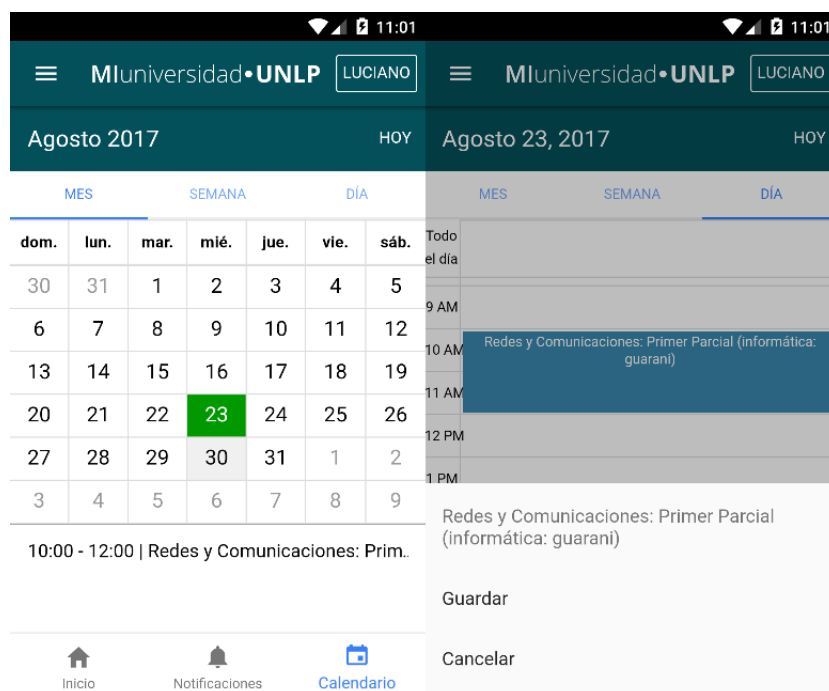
11:01

MIuniversidad•UNLP LUCIANO

Agosto 2017 HOY

MES SEMANA DÍA

| dom. | lun. | mar. | mié. | jue. | vie. | sáb. |
|---|---|---|---|---|---|---|
| 30 | 31 | 1 | 2 | 3 | 4 | 5 |
| 6 | 7 | 8 | 9 | 10 | 11 | 12 |
| 13 | 14 | 15 | 16 | 17 | 18 | 19 |
| 20 | 21 | 22 | 23 | 24 | 25 | 26 |
| 27 | 28 | 29 | 30 | 31 | 1 | 2 |
| 3 | 4 | 5 | 6 | 7 | 8 | 9 |

10:00 - 12:00 | Redes y Comunicaciones: Prim..

Inicio Notificaciones Calendario

11:01

MIuniversidad•UNLP LUCIANO

Agosto 23, 2017 HOY

MES SEMANA DÍA

Todo el día

9 AM

10 AM

Redes y Comunicaciones: Primer Parcial (informática: guarani)

11 AM

12 PM

1 PM

Redes y Comunicaciones: Primer Parcial (informática: guarani)

Guardar

Cancelar